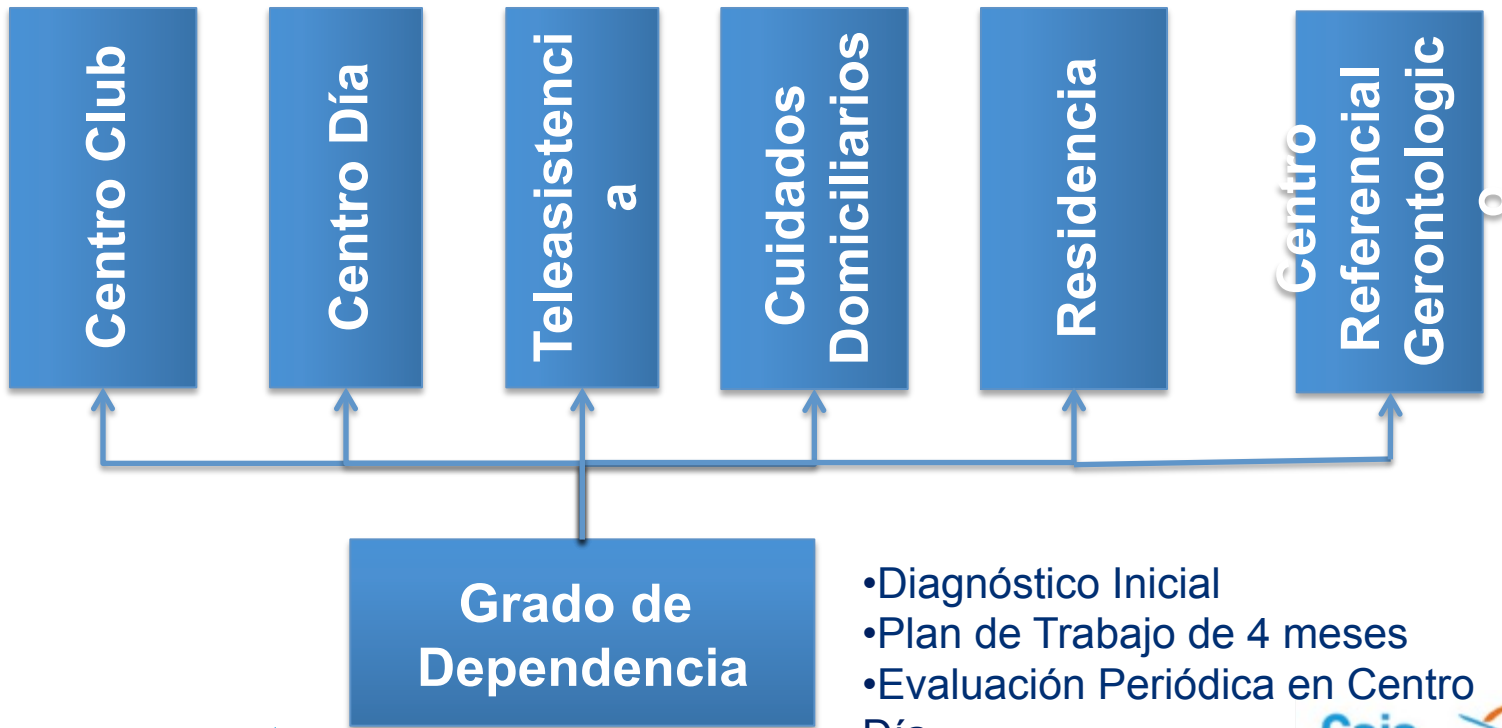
Centro Club

Centro Día

Teleasistenci a

Cuidados Domiciliarios

Residencia

Centro Referencial Gerontologic o

Grado de Dependencia

•Diagnóstico Inicial
•Plan de Trabajo de 4 meses
•Evaluación Periódica en Centro Día

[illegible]